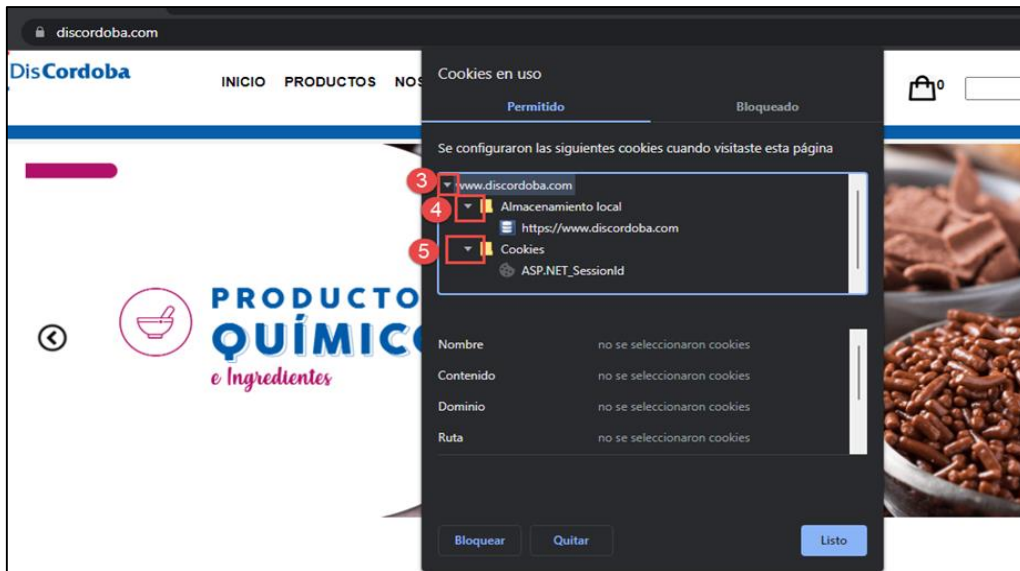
discordoba.com

DisCordoba

INICIO PRODUCTOS NOS

0

PRODUCTO
QUÍMICO
e Ingredientes

Cookies en uso

Permitido Bloqueado

Se configuraron las siguientes cookies cuando visitaste esta página

3 www.discordoba.com
4 Almacenamiento local
https://www.discordoba.com
5 Cookies
ASP.NET_SessionId

Nombre no se seleccionaron cookies
Contenido no se seleccionaron cookies
Dominio no se seleccionaron cookies
Ruta no se seleccionaron cookies

Bloquear Quitar Listo